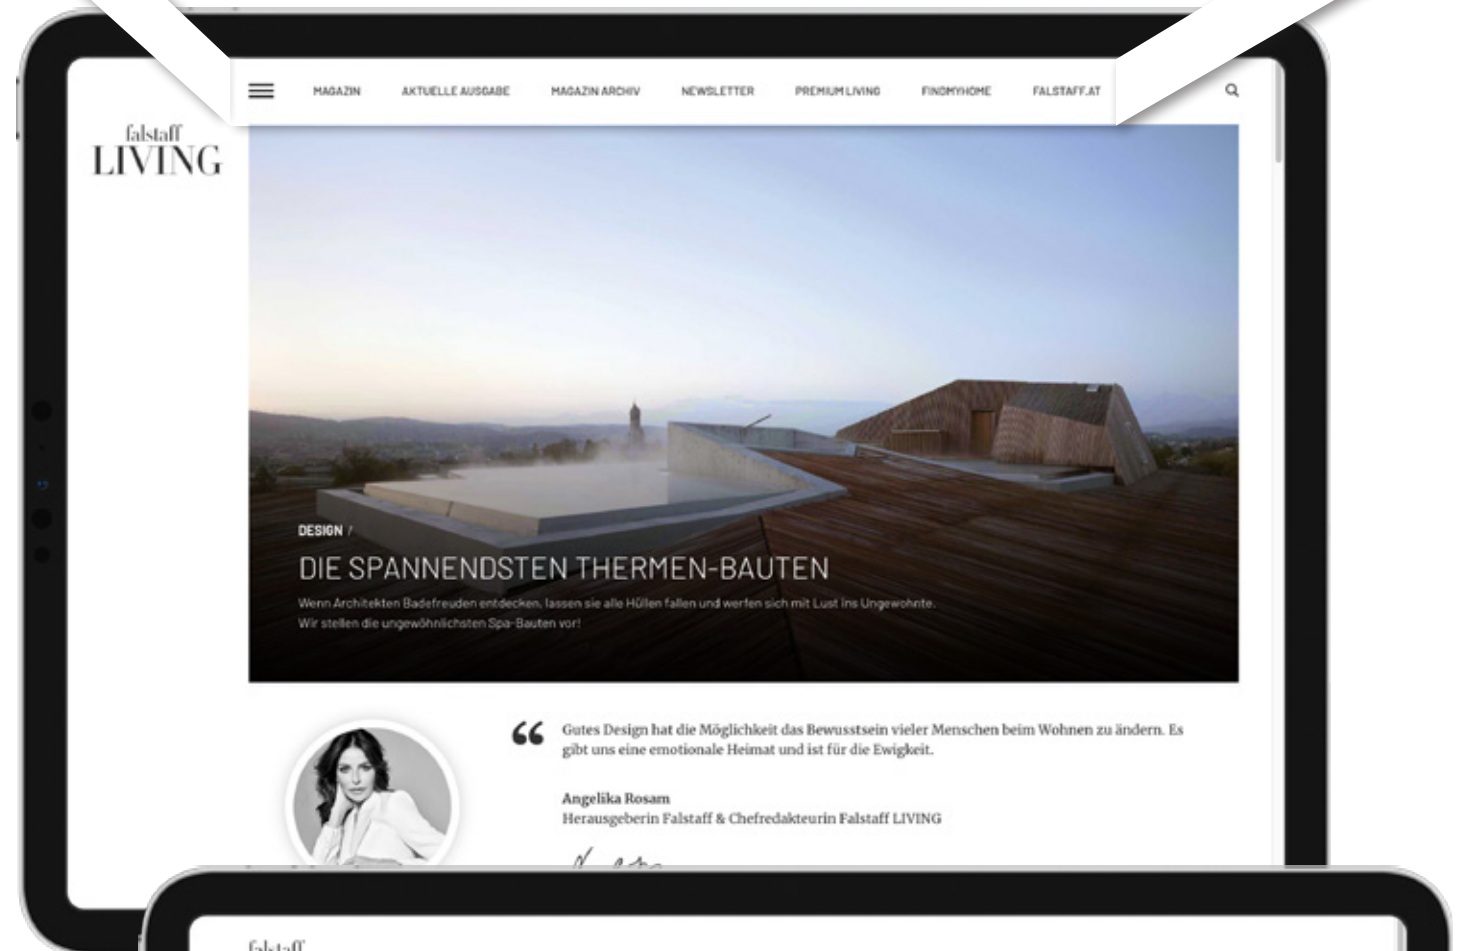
MAGAZIN AKTUELLE AUSGABE MAGAZIN ARCHIV NEWSLETTER PREMIUM LIVING FINDMYHOME FALSTAFF.AT

falstaff
LIVING

DESIGN /

DIE SPANNENDSTEN THERMEN-BAUTEN

Wenn Architekten Badefreuden entdecken, lassen sie alle Hüllen fallen und werfen sich mit Lust ins Ungewohnte. Wir stellen die ungewöhnlichsten Spa-Bauten vor!

“ Gutes Design hat die Möglichkeit das Bewusstsein vieler Menschen beim Wohnen zu ändern. Es gibt uns eine emotionale Heimat und ist für die Ewigkeit.

Angelika Rosam
Herausgeberin Falstaff & Chefredakteurin Falstaff LIVING

falstaff